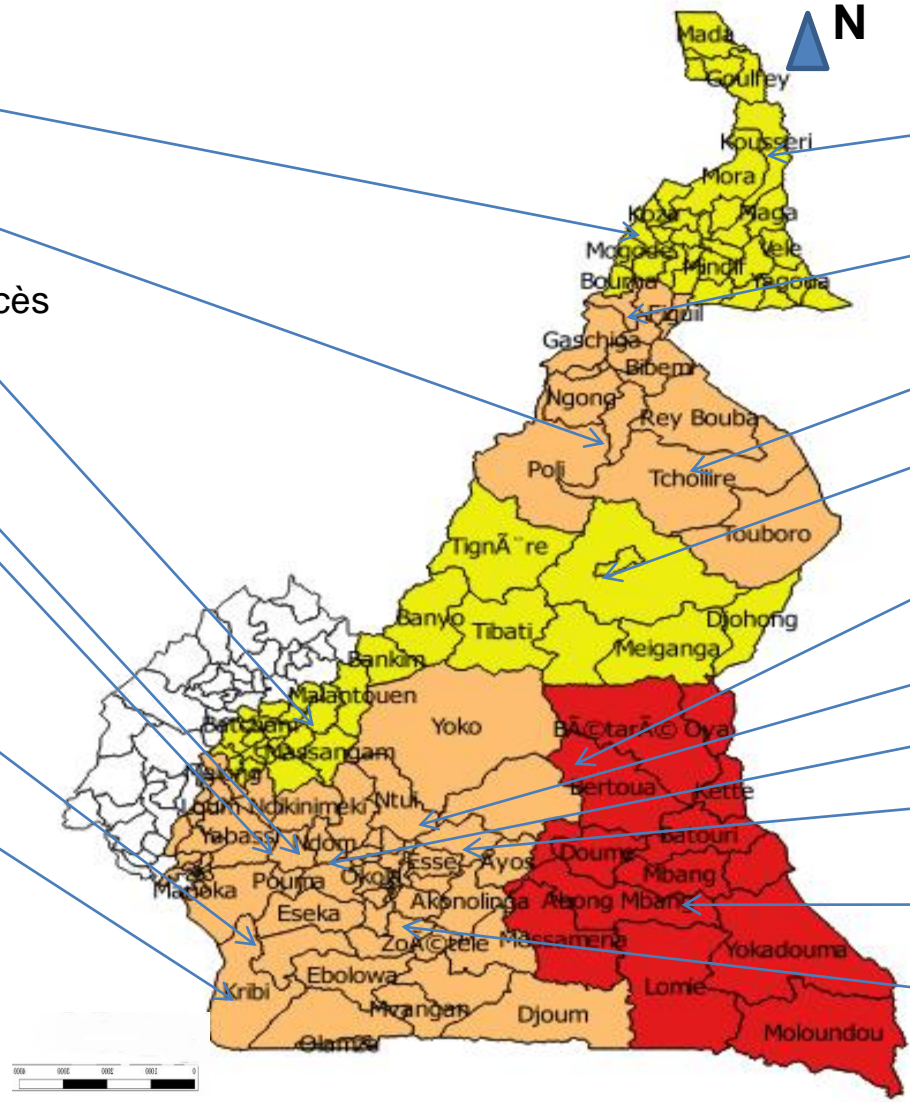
N

cès

Mada
Goulfey
Kousseri
Mora
Kozar
Maga
Mogode
Vele
Mindif
Bourrha
Yagoua
Guidiguil
Gaschiga
Bibemi
Ngong
Rey Bouba
Poli
Tcholiire
Touboro
TignÃ¨re
Banyo
Tibati
Djohong
Meiganga
Bankim
Malantouen
Bafoussam
Massangam
Yoko
BÃ©tarÃ© Oya
Bertoua
Kette
Loum
Ndikinimeki
Ntui
Yabassi
Ndom
Batouri
Esse
Ayos
Doume
Mbang
Manoka
Pouma
Okola
Eseka
Akonolinga
Abong Mbang
ZoÃ©tele
Messamena
Yokadouma
Kribi
Ebolowa
Lomie
Mvangan
Djoum
Moloundou
Olamze